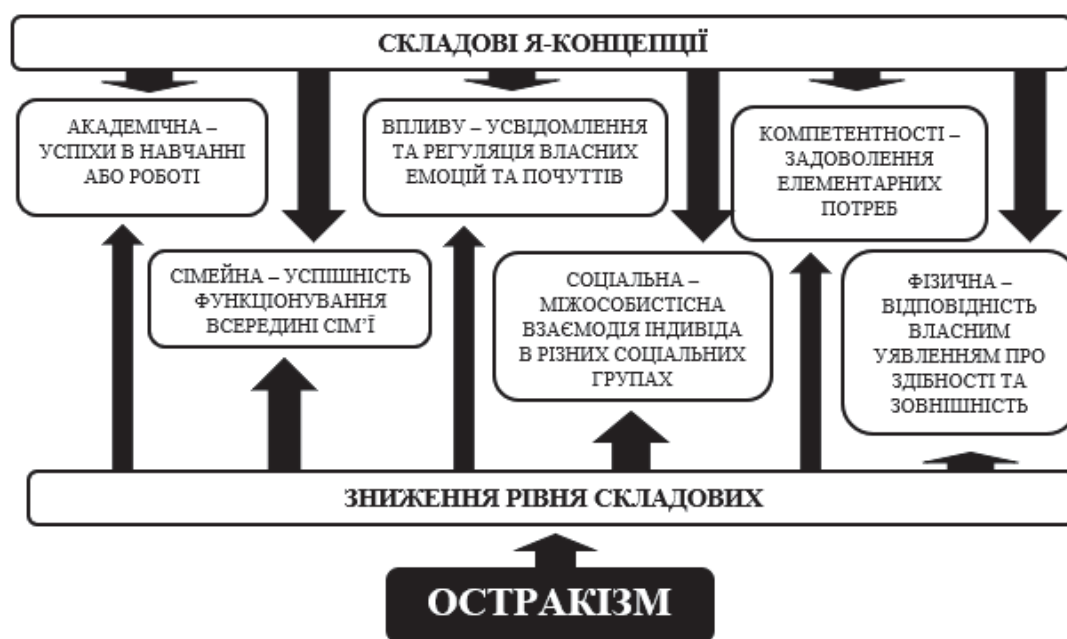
СКЛАДОВІ Я-КОНЦЕПЦІЇ

АКАДЕМІЧНА – УСПІХИ В НАВЧАННІ АБО РОБОТІ

ВПЛИВУ – УСВІДОМЛЕННЯ ТА РЕГУЛЯЦІЯ ВЛАСНИХ ЕМОЦІЙ ТА ПОЧУТТІВ

КОМПЕТЕНТНОСТІ – ЗАДОВОЛЕННЯ ЕЛЕМЕНТАРНИХ ПОТРЕБ

СІМЕЙНА – УСПІШНІСТЬ ФУНКЦІОНУВАННЯ ВСЕРЕДИНІ СІМ'Ї

СОЦІАЛЬНА – МІЖОСОБИСТІСНА ВЗАЄМОДІЯ ІНДИВІДА В РІЗНИХ СОЦІАЛЬНИХ ГРУПАХ

ФІЗИЧНА – ВІДПОВІДНІСТЬ ВЛАСНИМ УЯВЛЕННЯМ ПРО ЗДІБНОСТІ ТА ЗОВНІШНІСТЬ

ЗНИЖЕННЯ РІВНЯ СКЛАДОВИХ

ОСТРАКІЗМ